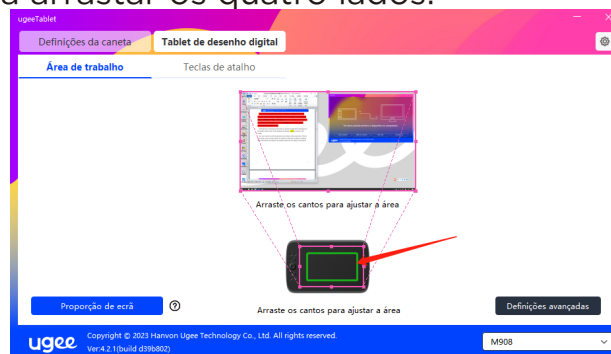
a arrastar os quatro lados.

ugeeTablet

Definições da caneta

Tablet de desenho digital

Área de trabalho

Teclas de atalho

Arraste os cantos para ajustar a área

Proporção de ecrã

?

Arraste os cantos para ajustar a área

Definições avançadas

ugee

Copyright © 2023 Hanvon Ugee Technology Co., Ltd. All rights reserved.

Ver:4.2.1(build d39b802)

M908